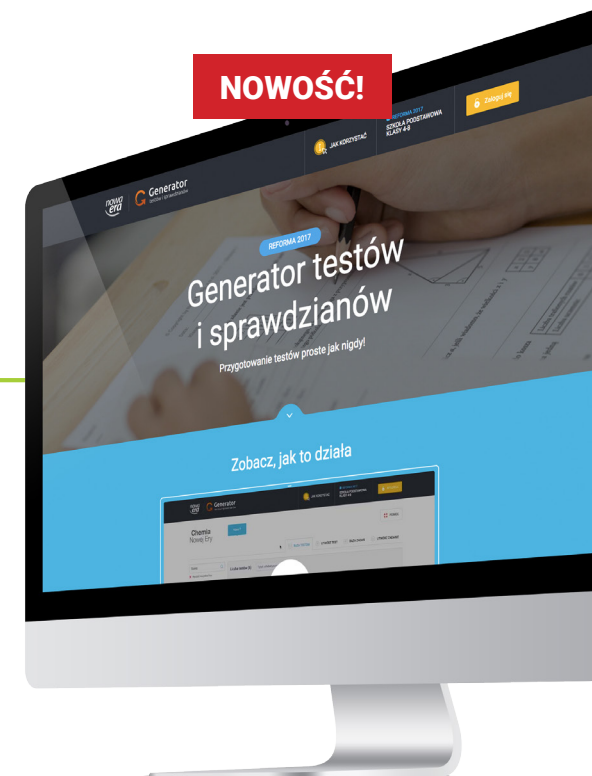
NOWOŚĆ!

nowa era

Generator testów i sprawdzianów

JAK KORZYSTAĆ

REFORMA 2017 SZKOŁA PODSTAWOWA KLASY 4-8

Zaloguj się

REFORMA 2017

Generator testów i sprawdzianów

Przygotowanie testów proste jak nigdy!

Zobacz, jak to działa

nowa era

Generator

JAK KORZYSTAĆ

Chemia Nowej Ery

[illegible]